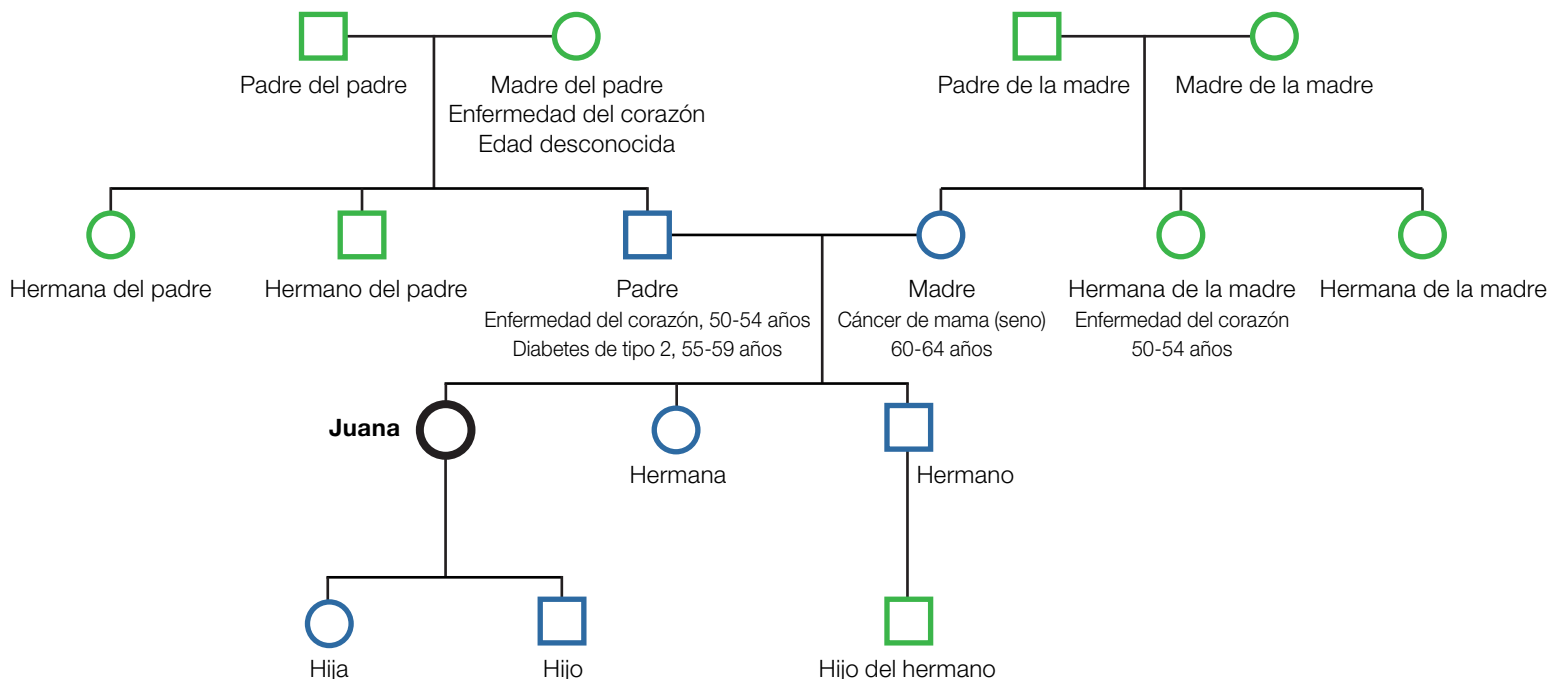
Padre del padre

Madre del padre
Enfermedad del corazón
Edad desconocida

Padre de la madre

Madre de la madre

Hermana del padre

Hermano del padre

Padre
Enfermedad del corazón, 50-54 años
Diabetes de tipo 2, 55-59 años

Madre
Cáncer de mama (seno)
60-64 años

Hermana de la madre
Enfermedad del corazón
50-54 años

Hermana de la madre

Juana

Hermana

Hermano

Hija

Hijo

Hijo del hermano